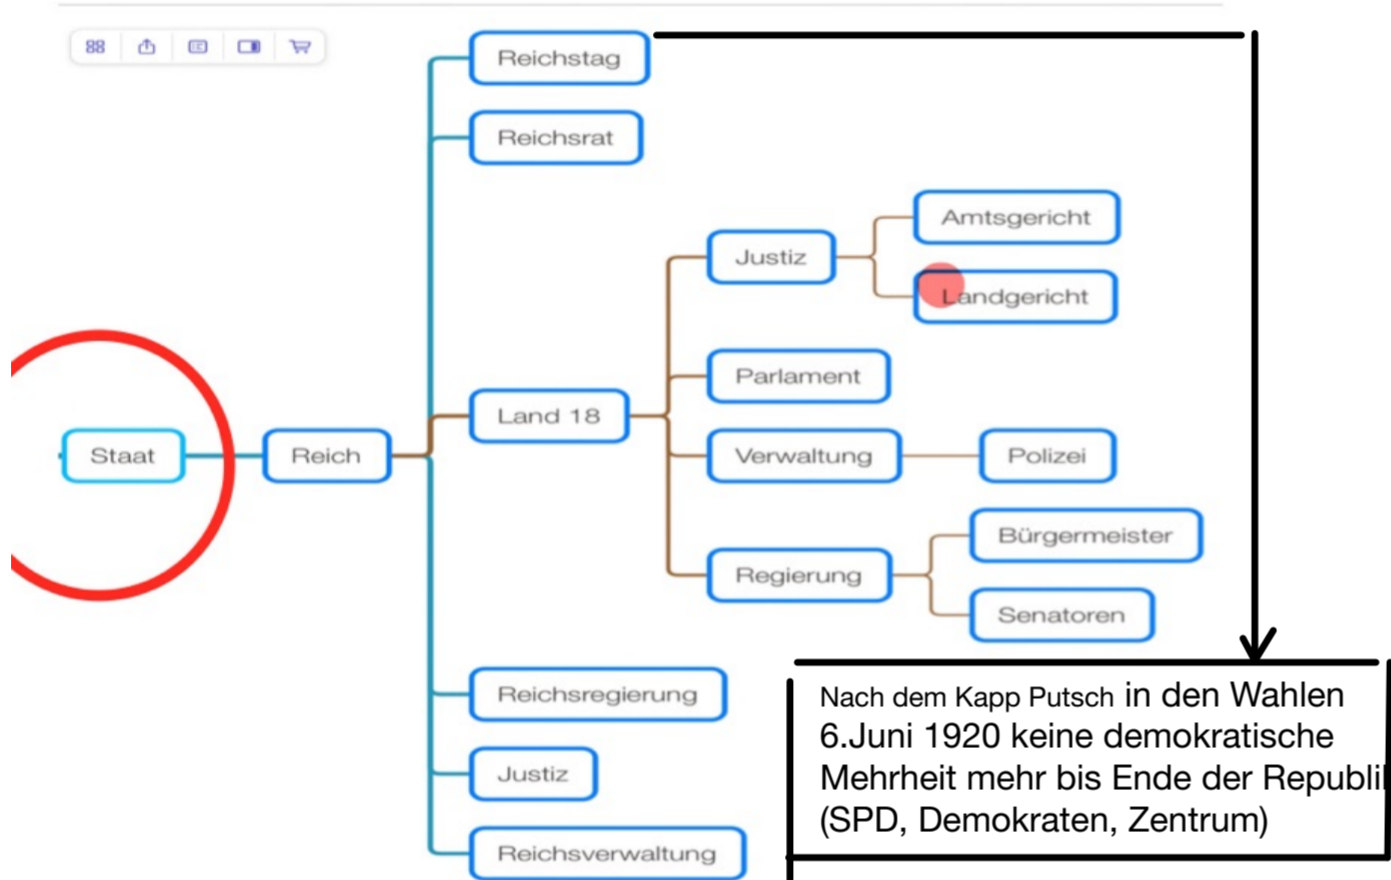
Reichstag

Reichsrat

Amtsgericht

Justiz

Landgericht

Parlament

Land 18

Staat

Reich

Verwaltung

Polizei

Bürgermeister

Regierung

Senatoren

Reichsregierung

Justiz

Reichsverwaltung

Nach dem Kapp Putsch in den Wahlen 6.Juni 1920 keine demokratische Mehrheit mehr bis Ende der Republi (SPD, Demokraten, Zentrum)